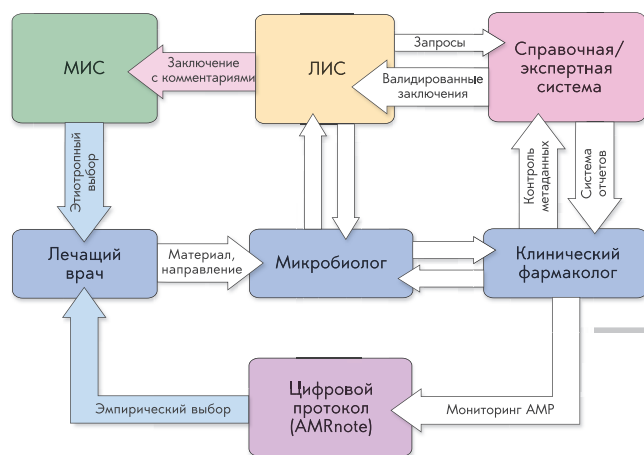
МИС

Заключение с комментариями

ЛИС

Запросы

Валидированные заключения

Справочная/ экспертная система

Этиотропный выбор

Контроль метаданных

Система отчетов

Лечащий врач

Материал, направление

Микробиолог

Клинический фармаколог

Эмпирический выбор

Цифровой протокол (AMRnote)

Мониторинг АМР